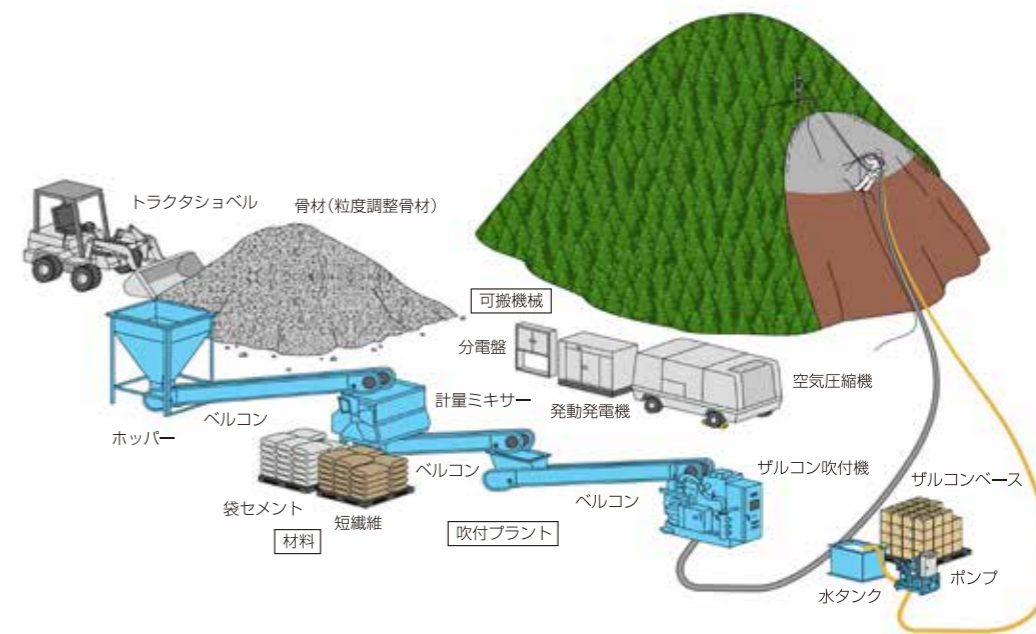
トラクタショベル

骨材(粒度調整骨材)

可搬機械

分電盤

空気圧縮機

発動発電機

計量ミキサー

ベルコン

ホッパー

ベルコン

ザルコン吹付機

ザルコンベース

ベルコン

袋セメント

短繊維

材料

吹付プラント

水タンク

ポンプ